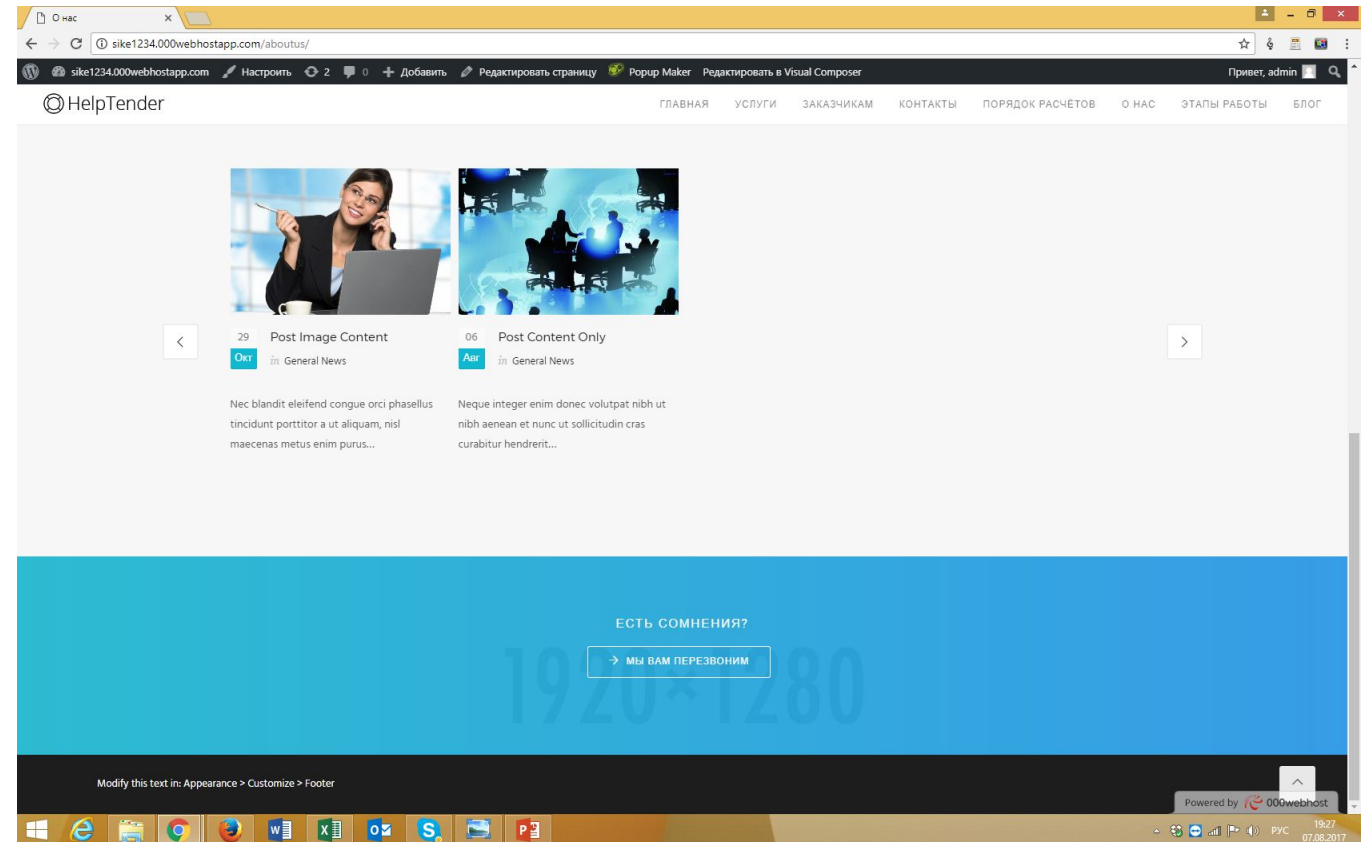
О нас

sike1234.000webhostapp.com/aboutus/

sike1234.000webhostapp.com  Настроить  2  0  Добавить  Редактировать страницу  Popup Maker  Редактировать в Visual Composer  Привет, admin

HelpTender

ГЛАВНАЯ  УСЛУГИ  ЗАКАЗЧИКАМ  КОНТАКТЫ  ПОРЯДОК РАСЧЁТОВ  О НАС  ЭТАПЫ РАБОТЫ  БЛОГ

29 Окт  Post Image Content
in General News

Nec blandit eleifend congue orci phasellus tincidunt porttitor a ut aliquam, nisl maecenas metus enim purus...

06 Авг  Post Content Only
in General News

Neque integer enim donec volutpat nibh ut nibh aenean et nunc ut sollicitudin cras curabitur hendrerit...

ЕСТЬ СОМНЕНИЯ?

1920*1280

МЫ ВАМ ПЕРЕЗВОНИМ

Modify this text in: Appearance > Customize > Footer

Powered by 000webhost

РУС 19:27 07.08.2017